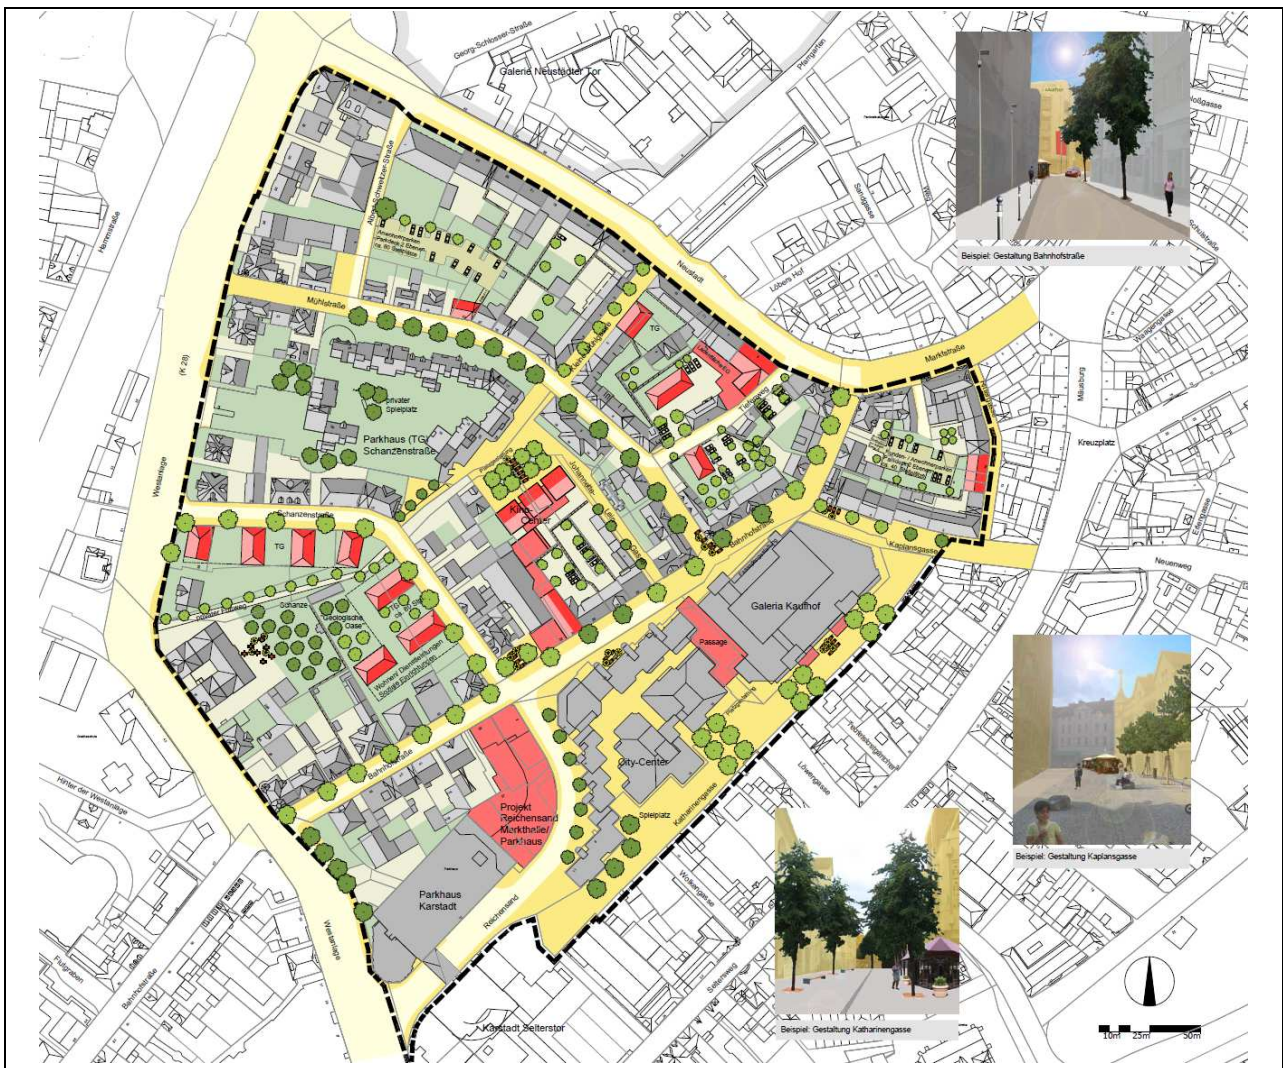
Georg-Schlosser-Straße

Galerie Neustädter Tor

Pfarrgarten

Roßgasse

Beispiel: Gestaltung Bahnhofstraße

Nennestraße

Albert-Schweitzer-Straße

Neustadt

Sandgasse

Löbers Hof

Mühlstraße

TG

Marktstraße

Mäusburg

(K 28)

privater Spielplatz

Parkhaus (TG) Schanzenstraße

Kreuzplatz

Westanlage

Schanzenstraße

TG

Kino-Center

Bahnhofstraße

Kaplansgasse

Neuenweg

Schanze

Geologische Oase

Galeria Kaufhof

Passage

Hinter der Westanlage

Bahnhofstraße

City-Center

Löwengasse

Spielplatz

Katharinengasse

Projekt Reichensand Markthalle/ Parkhaus

Beispiel: Gestaltung Kaplansgasse

Parkhaus Karstadt

Reichensand

Westanlage

Flutgraben

Bahnhofstraße

Karstadt Selterstor

Beispiel: Gestaltung Katharinengasse

10m 25m 50m